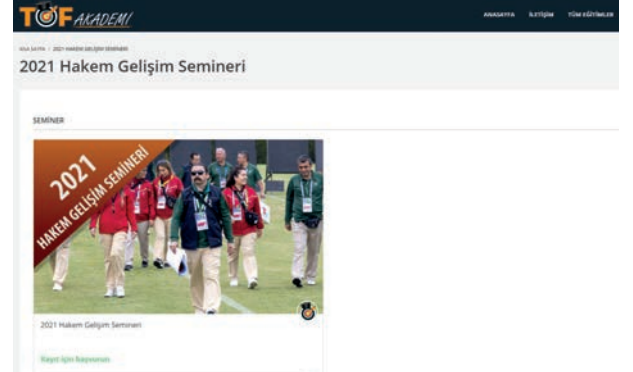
TOF AKADEMİ

ANASAYFA İLETİŞİM TÜM EĞİTİMLER

ANA SAYFA / 2021 HAKEM GELİŞİM SEMİNERİ

2021 Hakem Gelişim Semineri

SEMİNER

2021 HAKEM GELİŞİM SEMİNERİ

2021 Hakem Gelişim Semineri

Kayıt için Başvurun